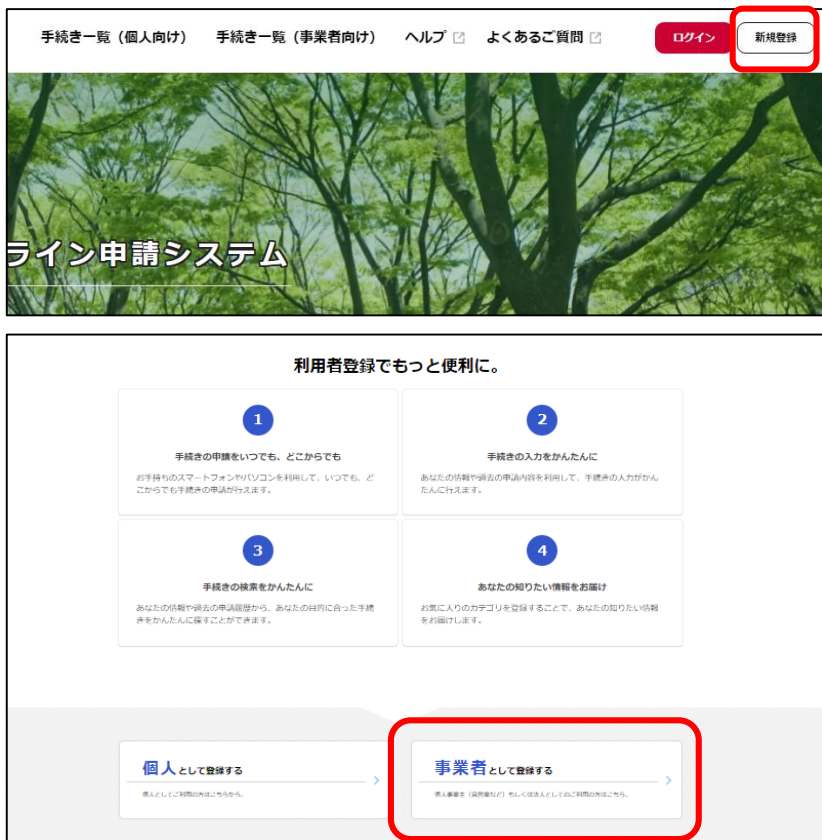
手続き一覧（個人向け）　手続き一覧（事業者向け）　ヘルプ　よくあるご質問　ログイン　新規登録

ライン申請システム

利用者登録でもっと便利に。

1

手続きの申請をいつでも、どこからでも

お手持ちのスマートフォンやパソコンを利用して、いつでも、どこからでも手続きの申請が行えます。

2

手続きの入力をかんたんに

あなたの情報や過去の申請内容を利用して、手続きの入力がかんたんに行えます。

3

手続きの検索をかんたんに

あなたの情報や過去の申請履歴から、あなたの目的に合った手続きをかんたんに探すことができます。

4

あなたの知りたい情報をお届け

お気に入りのカテゴリを登録することで、あなたの知りたい情報をお届けします。

個人として登録する

個人としてご利用の方はこちらから。

事業者として登録する

個人事業主（自営業など）もしくは法人としてのご利用の方はこちら。